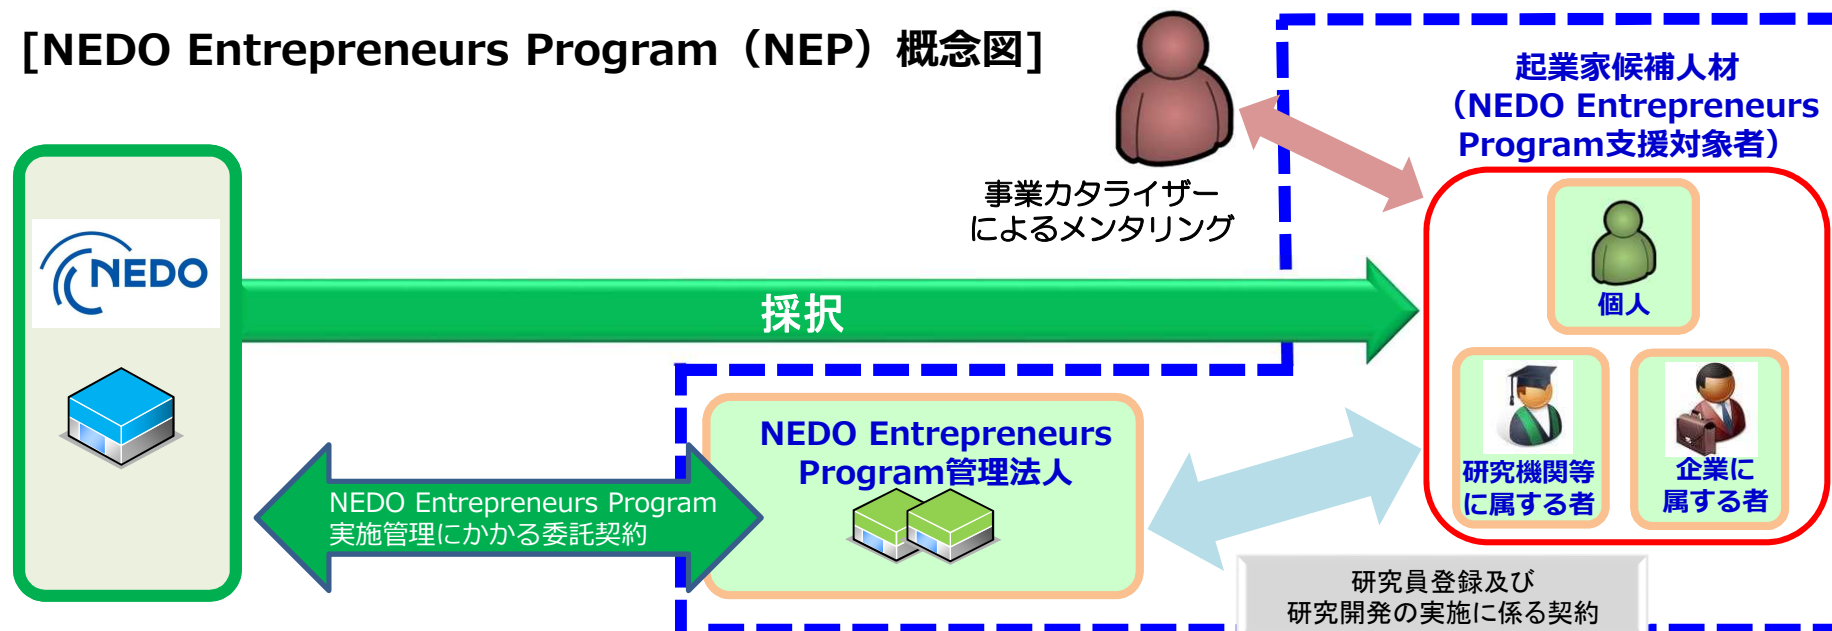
[NEDO Entrepreneurs Program（NEP）概念図]

事業カタライザーによるメンタリング

起業家候補人材（NEDO Entrepreneurs Program支援対象者）

NEDO

採択

個人

研究機関等に属する者

企業に属する者

NEDO Entrepreneurs Program管理法人

NEDO Entrepreneurs Program実施管理にかかる委託契約

研究員登録及び研究開発の実施に係る契約